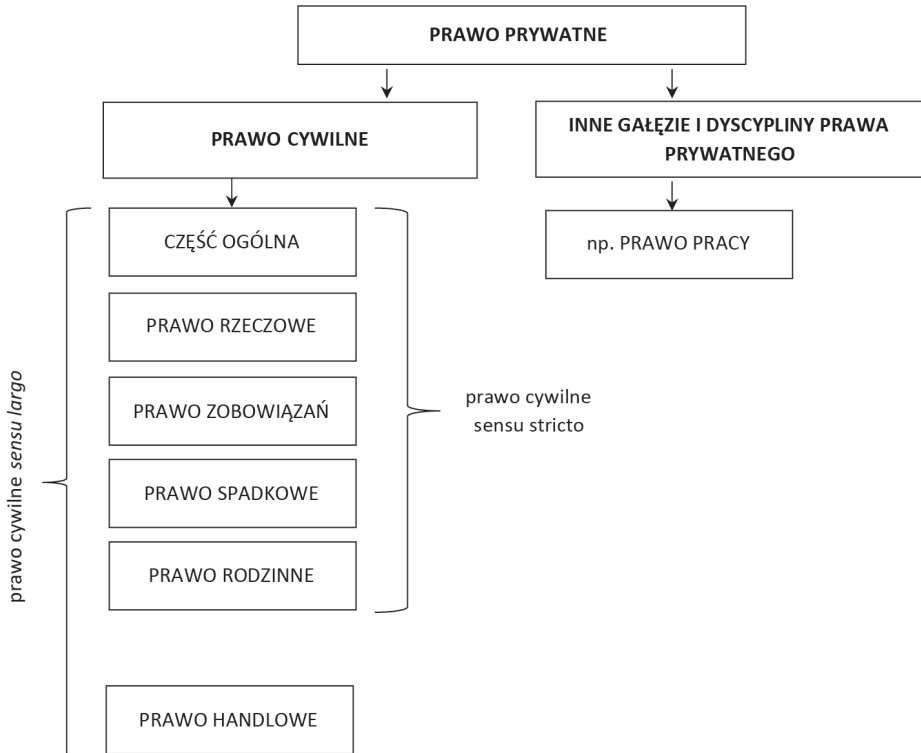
PRAWO PRYWATNE

PRAWO CYWILNE

INNE GAŁĘZIE I DYSCYPLINY PRAWA PRYWATNEGO

np. PRAWO PRACY

CZĘŚĆ OGÓLNA

PRAWO RZECZOWE

PRAWO ZOBOWIĄZAŃ

PRAWO SPADKOWE

PRAWO RODZINNE

prawo cywilne sensu stricto

prawo cywilne *sensu largo*

PRAWO HANDLOWE